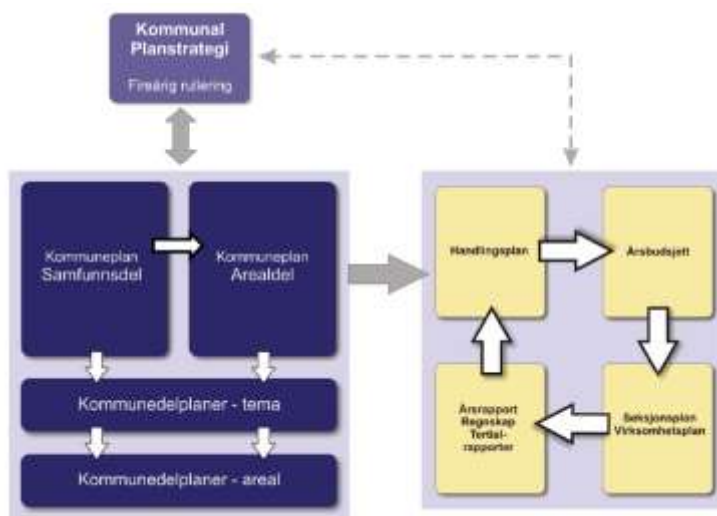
Kommunal Planstrategi

Fireårig rullering

Kommuneplan Samfunnsdel

Kommuneplan Arealdel

Kommunedelplaner - tema

Kommunedelplaner - areal

Handlingsplan

Årsbudsjett

Seksjonsplan Virksomhetsplan

Årsrapport Regnskap Tertial-rapporter